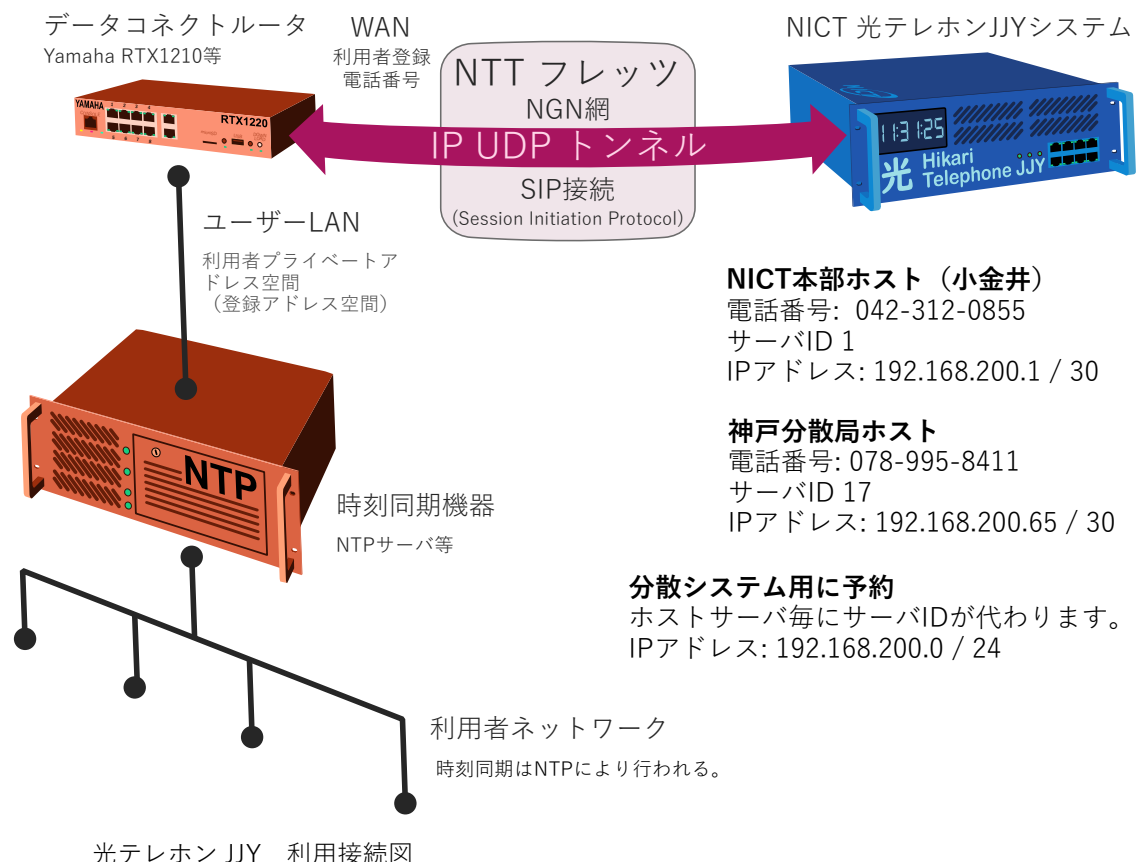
データコネクトルータ
Yamaha RTX1210等

YAMAHA RTX1220

WAN
利用者登録
電話番号

NTT フレッツ
NGN網
IP UDP トンネル
SIP接続
(Session Initiation Protocol)

NICT 光テレホンJJYシステム

11:31:25
光 Hikari Telephone JJY

ユーザーLAN
利用者プライベートアドレス空間
（登録アドレス空間）

NICT本部ホスト（小金井）
電話番号: 042-312-0855
サーバID 1
IPアドレス: 192.168.200.1 / 30

神戸分散局ホスト
電話番号: 078-995-8411
サーバID 17
IPアドレス: 192.168.200.65 / 30

NTP

時刻同期機器
NTPサーバ等

分散システム用に予約
ホストサーバ毎にサーバIDが代わります。
IPアドレス: 192.168.200.0 / 24

利用者ネットワーク
時刻同期はNTPにより行われる。

光テレホン JJY 利用接続図